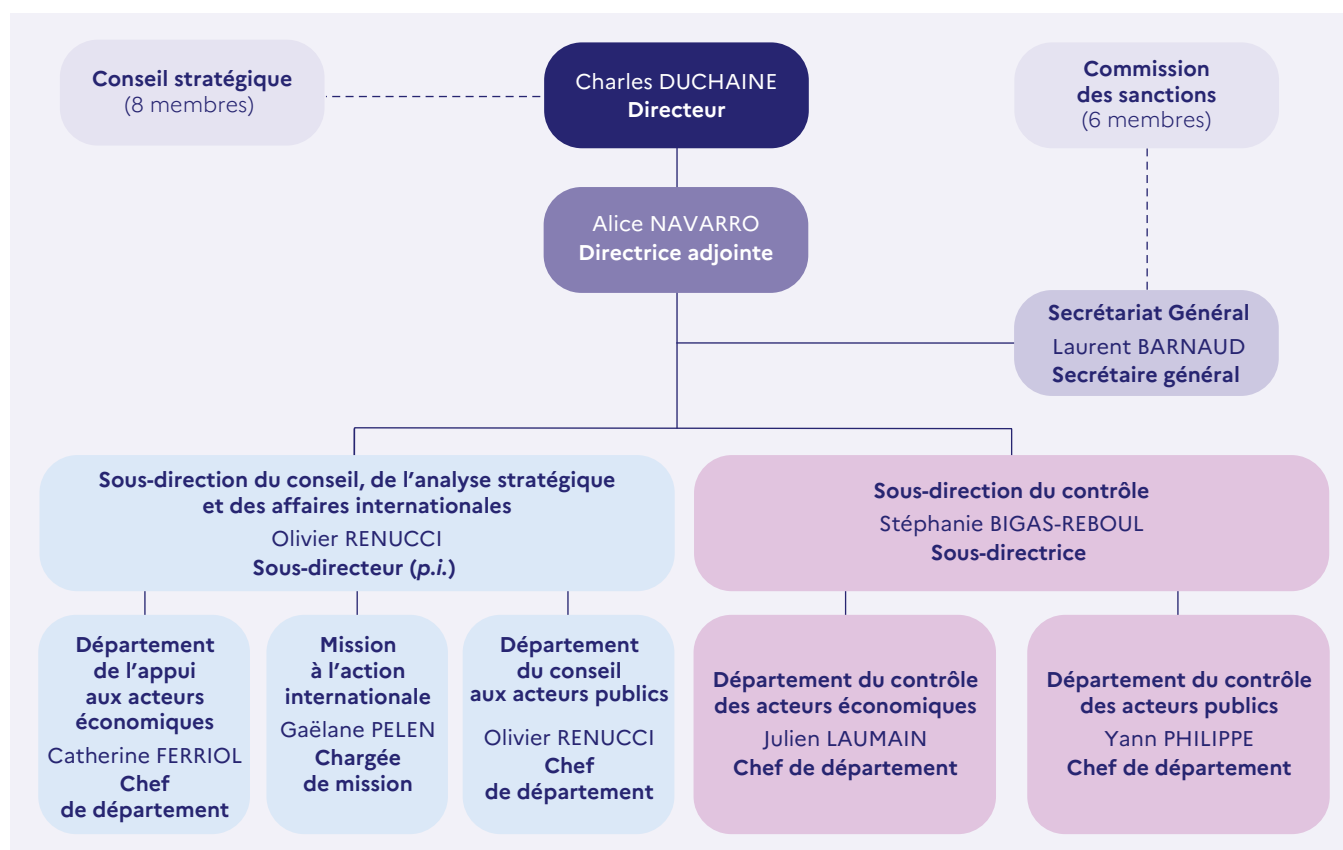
Conseil stratégique
(8 membres)

Charles DUCHAINE
Directeur

Commission des sanctions
(6 membres)

Alice NAVARRO
Directrice adjointe

Secrétariat Général
Laurent BARNAUD
Secrétaire général

Sous-direction du conseil, de l'analyse stratégique et des affaires internationales
Olivier RENUCCI
Sous-directeur (*p.i.*)

Sous-direction du contrôle
Stéphanie BIGAS-REBOUL
Sous-directrice

Département de l'appui aux acteurs économiques
Catherine FERRIOL
Chef de département

Mission à l'action internationale
Gaëlane PELEN
Chargée de mission

Département du conseil aux acteurs publics
Olivier RENUCCI
Chef de département

Département du contrôle des acteurs économiques
Julien LAUMAIN
Chef de département

Département du contrôle des acteurs publics
Yann PHILIPPE
Chef de département